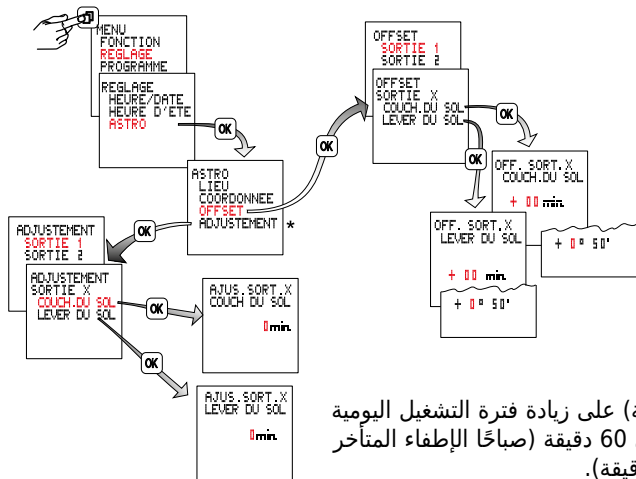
MENU
FONCTION
REGLAGE
PROGRAMME

REGLAGE
HEURE/DATE
HEURE D'ETE
ASTRO

OK

ASTRO
LIEU
COORDONNEE
OFFSET
ADJUSTEMENT *

OK

OFFSET
SORTIE 1
SORTIE 2

OFFSET
SORTIE X
COUCH.DU SOL
LEVER DU SOL

OK

OK

OFF. SORT. X
COUCH.DU SOL
+ 00 min.

+ 0° 50'

OFF. SORT. X
LEVER DU SOL
+ 00 min.

+ 0° 50'

OK

ADJUSTEMENT
SORTIE 1
SORTIE 2

ADJUSTEMENT
SORTIE X
COUCH.DU SOL
LEVER DU SOL

OK

AJUS.SORT.X
COUCH DU SOL
0 min.

OK

AJUS.SORT.X
LEVER DU SOL
0 min.

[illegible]ة) على زيادة فترة التشغيل اليومية
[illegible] 60 دقيقة (صباحًا الإطفاء المتأخر
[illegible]قيقة).